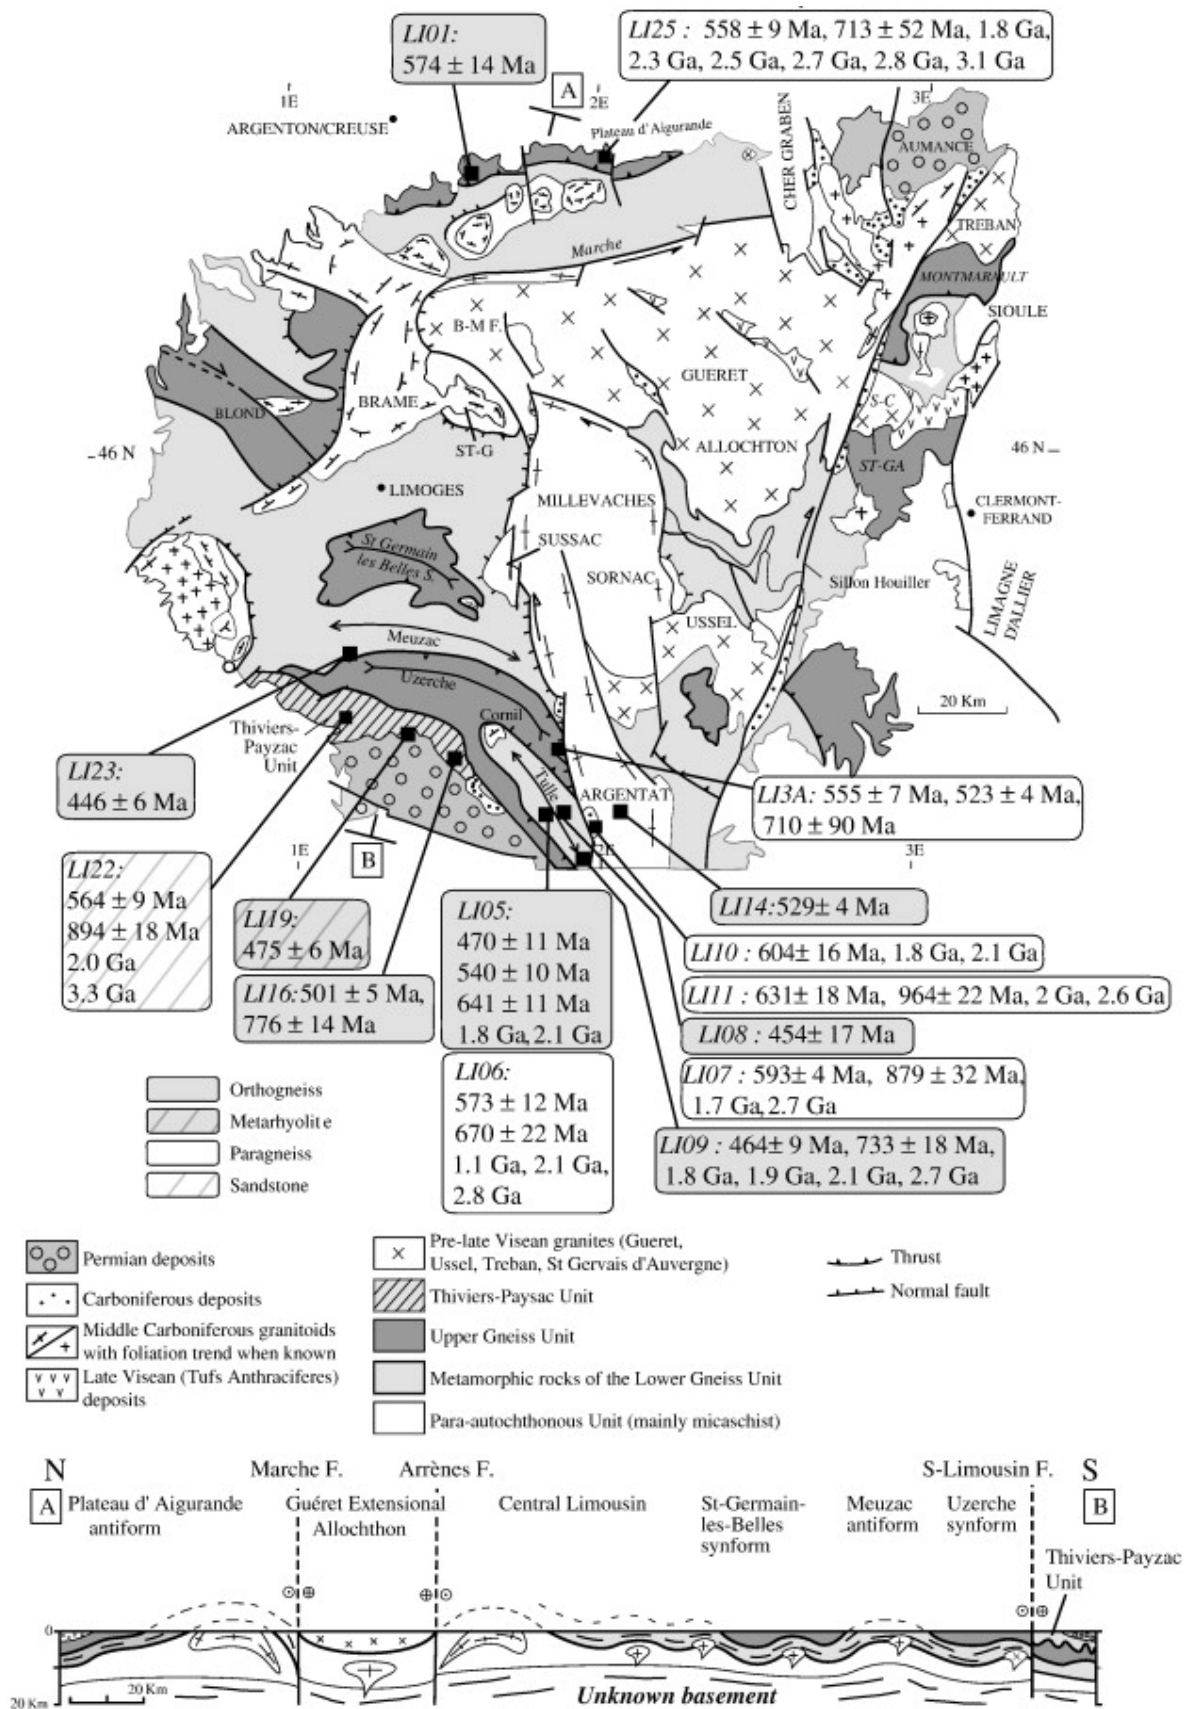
LI01:
574 ± 14 Ma

LI25 : 558 ± 9 Ma, 713 ± 52 Ma, 1.8 Ga, 2.3 Ga, 2.5 Ga, 2.7 Ga, 2.8 Ga, 3.1 Ga

A

1E
2E
3E

ARGENTON/CREUSE
Plateau d'Aigurande
CHER GRABEN
AUMANCE
TREBAN
MONTMARAULT
SIOULE
Marche
B-M F.
GUERET
BRAME
BLOND
ST-G
ALLOCHTON
S-C
ST-GA
46 N
46 N
LIMOGES
MILLEVACHES
CLERMONT-FERRAND
SUSSAC
St Germain les Belles S.
SORNAC
Sillon Houiller
LIMAGNE D'ALLIER
USSEL
Meuzac
Uzerche
20 Km
Thiviers-Payzac Unit
Cornil
Tulle
ARGENTAT

LI23:
446 ± 6 Ma

LI3A: 555 ± 7 Ma, 523 ± 4 Ma, 710 ± 90 Ma

1E
B
2E
3E

LI22:
564 ± 9 Ma
894 ± 18 Ma
2.0 Ga
3.3 Ga

LI14:529± 4 Ma

LI19:
475 ± 6 Ma

LI16:501 ± 5 Ma, 776 ± 14 Ma

LI05:
470 ± 11 Ma
540 ± 10 Ma
641 ± 11 Ma
1.8 Ga, 2.1 Ga

LI10 : 604± 16 Ma, 1.8 Ga, 2.1 Ga

LI11 : 631± 18 Ma, 964± 22 Ma, 2 Ga, 2.6 Ga

LI08 : 454± 17 Ma

LI06:
573 ± 12 Ma
670 ± 22 Ma
1.1 Ga, 2.1 Ga,
2.8 Ga

LI07 : 593± 4 Ma, 879 ± 32 Ma, 1.7 Ga, 2.7 Ga

LI09 : 464± 9 Ma, 733 ± 18 Ma, 1.8 Ga, 1.9 Ga, 2.1 Ga, 2.7 Ga

Orthogneiss
Metarhyolite
Paragneiss
Sandstone

Permian deposits
Carboniferous deposits
Middle Carboniferous granitoids with foliation trend when known
Late Visean (Tufs Anthraciferes) deposits

Pre-late Visean granites (Gueret, Ussel, Treban, St Gervais d'Auvergne)
Thiviers-Paysac Unit
Upper Gneiss Unit
Metamorphic rocks of the Lower Gneiss Unit
Para-autochthonous Unit (mainly micaschist)

Thrust
Normal fault

N
Marche F.
Arrènes F.
S-Limousin F.
S
A
Plateau d' Aigurande antiform
Guéret Extensional Allochthon
Central Limousin
St-Germain-les-Belles synform
Meuzac antiform
Uzerche synform
B
Thiviers-Payzac Unit
0
20 Km
20 Km
Unknown basement